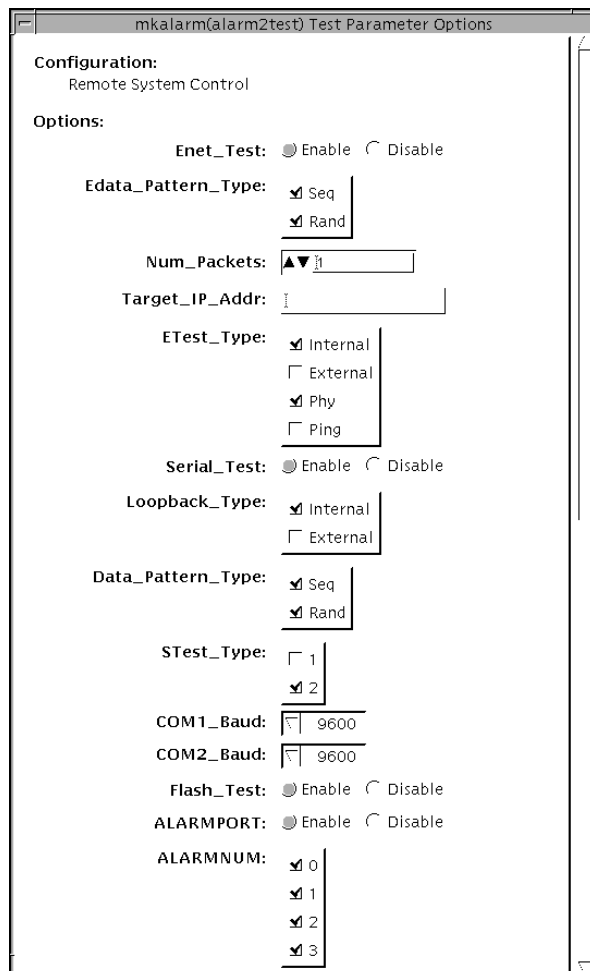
mkalarm(alarm2test) Test Parameter Options

Configuration:
Remote System Control

Options:

Enet_Test: Enable Disable

Edata_Pattern_Type: Seq Rand

Num_Packets: 1

Target_IP_Addr:

ETest_Type: Internal External Phy Ping

Serial_Test: Enable Disable

Loopback_Type: Internal External

Data_Pattern_Type: Seq Rand

STest_Type: 1 2

COM1_Baud: 9600

COM2_Baud: 9600

Flash_Test: Enable Disable

ALARMPORT: Enable Disable

ALARMNUM: 0 1 2 3